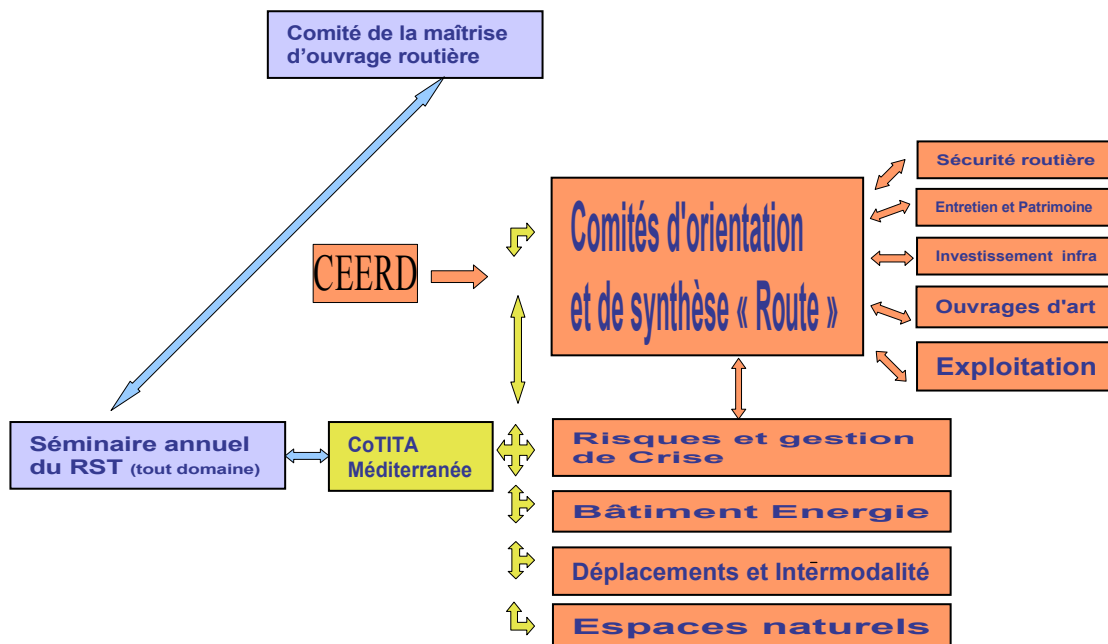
Comité de la maîtrise d'ouvrage routière

CEERD

Comités d'orientation et de synthèse « Route »

Sécurité routière

Entretien et Patrimoine

Investissement infra

Ouvrages d'art

Exploitation

Séminaire annuel du RST (tout domaine)

CoTITA Méditerranée

Risques et gestion de Crise

Bâtiment Energie

Déplacements et Intermodalité

Espaces naturels